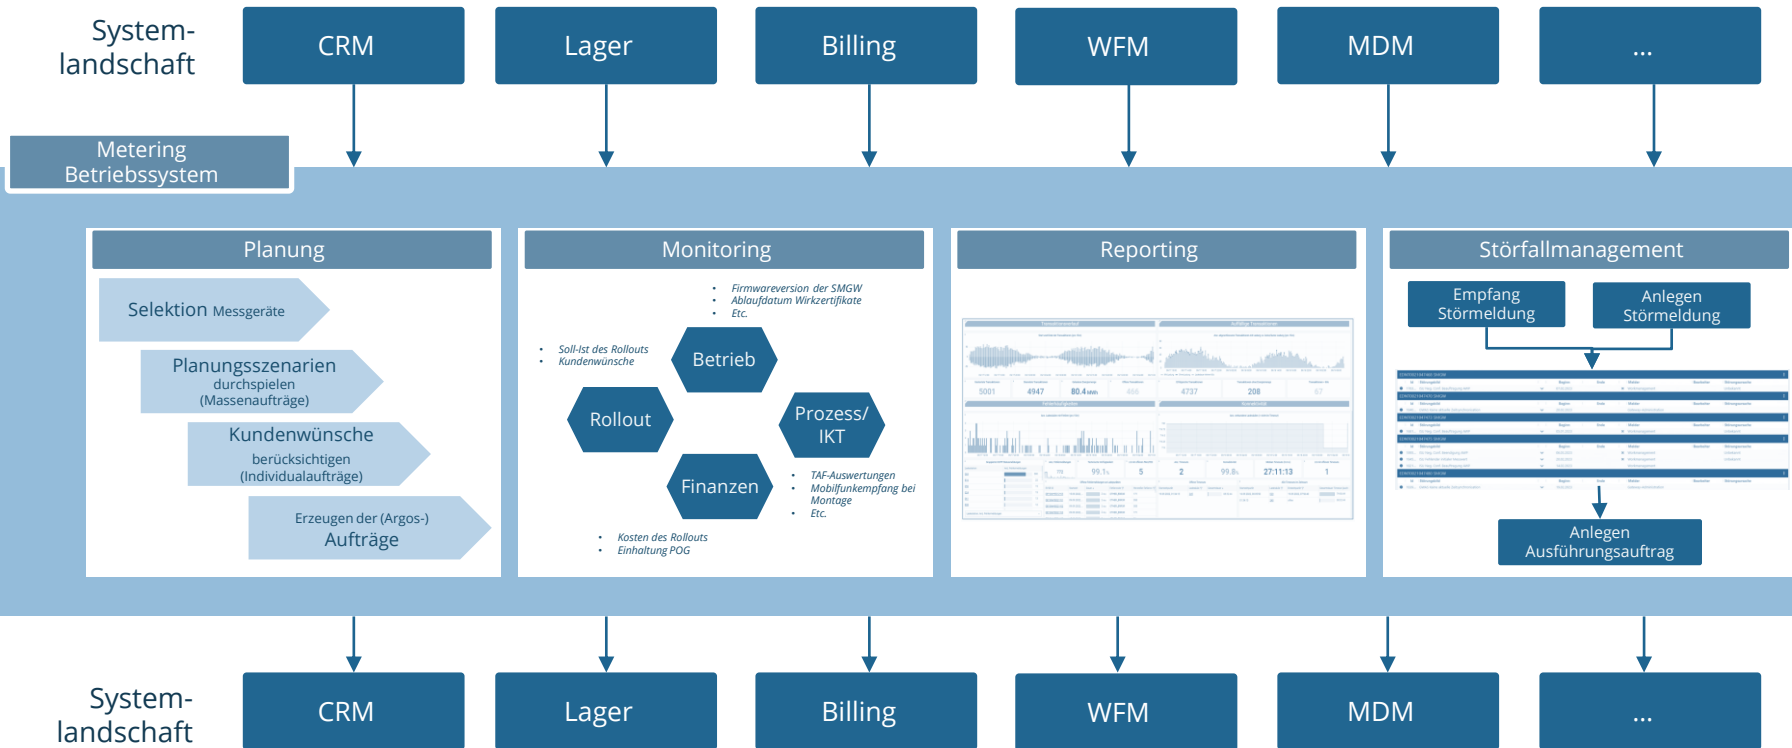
System-landschaft

CRM

Lager

Billing

WFM

MDM

...

Metering Betriebssystem

Planung

Selektion Messgeräte

Planungsszenarien durchspielen (Massenaufträge)

Kundenwünsche berücksichtigen (Individualaufträge)

Erzeugen der (Argos-) Aufträge

Monitoring

- Firmwareversion der SMGW
- Ablaufdatum Wirkzertifikate
- Etc.

- Soll-Ist des Rollouts
- Kundenwünsche

Betrieb

Rollout

Prozess/ IKT

Finanzen

- TAF-Auswertungen
- Mobilfunkempfang bei Montage
- Etc.

- Kosten des Rollouts
- Einhaltung POG

Reporting

Störfallmanagement

Empfang Störmeldung

Anlegen Störmeldung

Anlegen Ausführungsauftrag

System-landschaft

CRM

Lager

Billing

WFM

MDM

...